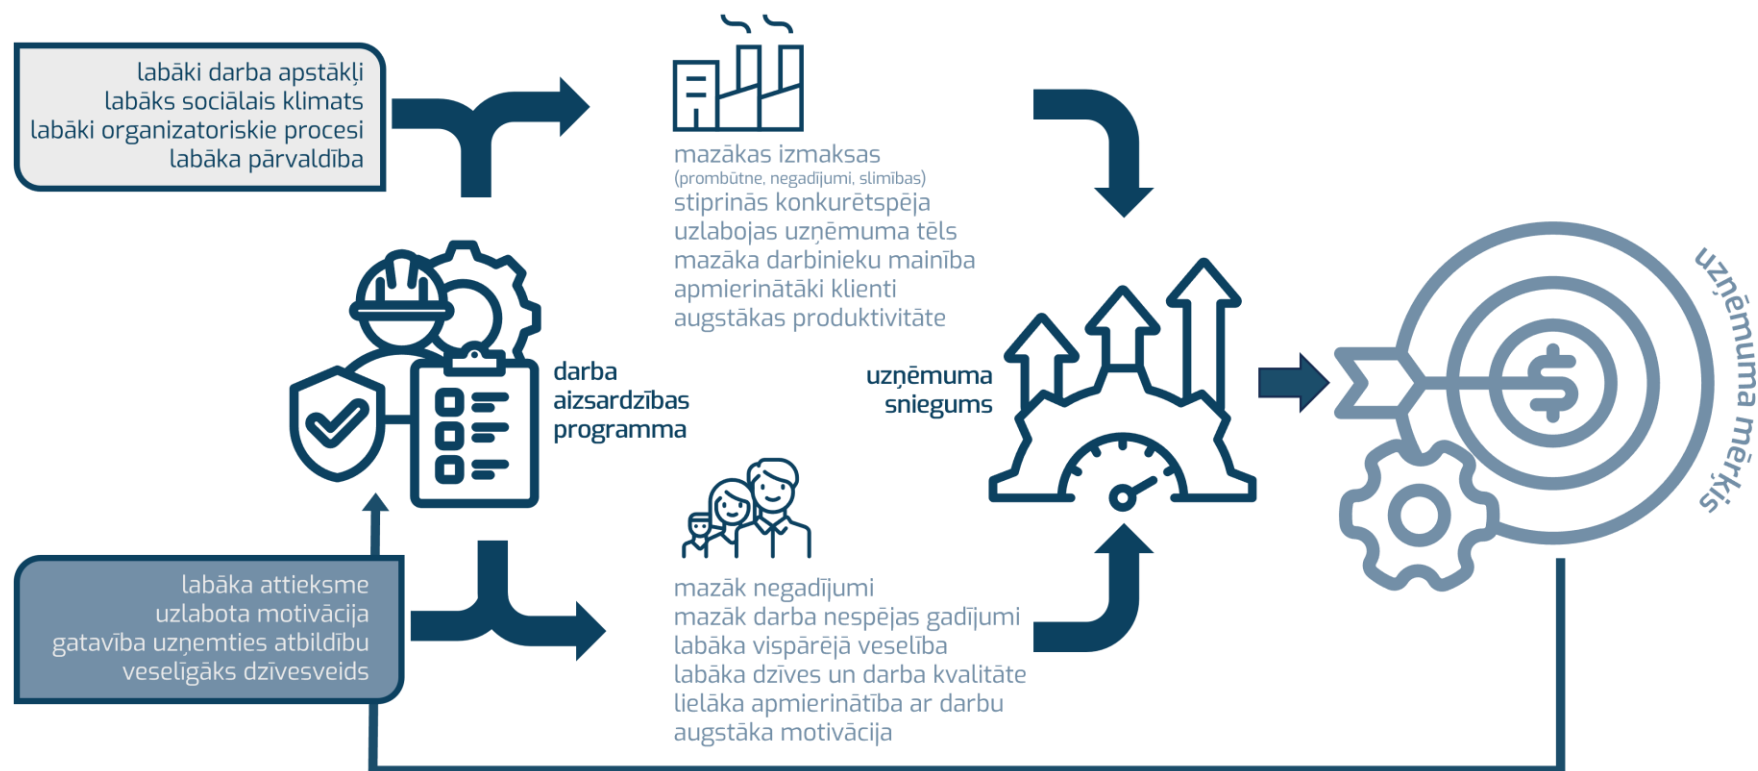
labāki darba apstākļi
labāks sociālais klimats
labāki organizatoriskie procesi
labāka pārvaldība

mazākas izmaksas
(prombūtne, negadījumi, slimības)
stiprinās konkurētspēja
uzlabojas uzņēmuma tēls
mazāka darbinieku mainība
apmierinātāki klienti
augstākas produktivitāte

darba aizsardzības programma

uzņēmuma sniegums

uzņēmuma mērķis

labāka attieksme
uzlabota motivācija
gatavība uzņemties atbildību
veselīgāks dzīvesveids

mazāk negadījumi
mazāk darba nespējas gadījumi
labāka vispārējā veselība
labāka dzīves un darba kvalitāte
lielāka apmierinātība ar darbu
augstāka motivācija